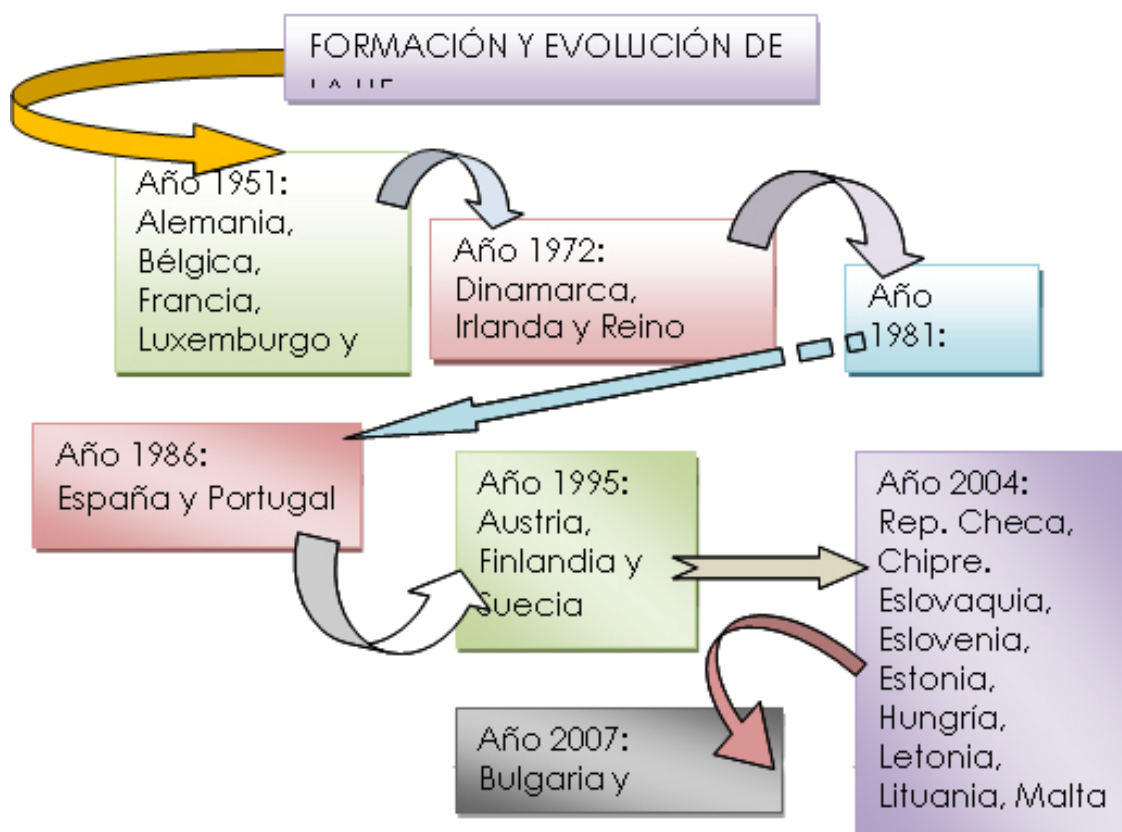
FORMACIÓN Y EVOLUCIÓN DE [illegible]

Año 1951: Alemania, Bélgica, Francia, Luxemburgo y

Año 1972: Dinamarca, Irlanda y Reino

Año 1981:

Año 1986: España y Portugal

Año 1995: Austria, Finlandia y Suecia

Año 2004: Rep. Checa, Chipre. Eslovaquia, Eslovenia, Estonia, Hungría, Letonia, Lituania, Malta

Año 2007: Bulgaria y